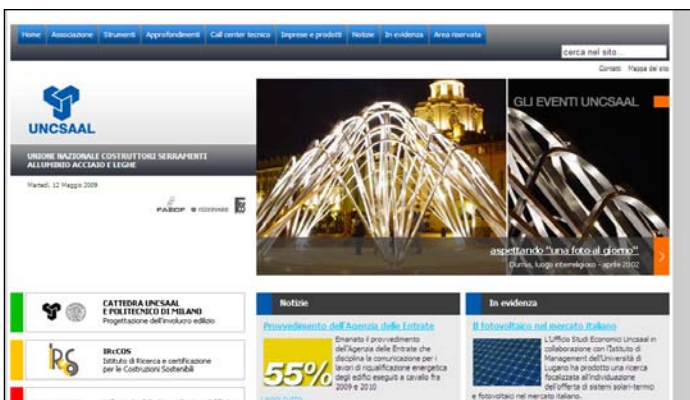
Home Associazione Strumenti Approfondimenti Call center tecnico Imprese e prodotti Notizie In evidenza Area riservata

cerca nel sito...

Contatti Mappa del sito

UNCSAAL

UNIONE NAZIONALE COSTRUTTORI SERRAMENTI ALLUMINIO ACCIAIO E LEGHE

Martedì, 12 Maggio 2009

FAECF FEDERAZIONE

GLI EVENTI UNCSAAL

aspettando "una foto al giorno"

Durrus, luogo intermeggiato - aprile 2002

CATTEDRA UNCSAAL E POLITECNICO DI MILANO
Progettazione dell'involucro edilizio

IRcCOS
Istituto di Ricerca e certificazione per le Costruzioni Sostenibili

Notizie

Provvedimento dell'Agenzia delle Entrate

55%

Emanato il provvedimento dell'Agenzia delle Entrate che disciplina la comunicazione per i lavori di riqualificazione energetica degli edifici eseguiti a cavallo fra 2009 e 2010

In evidenza

Il fotovoltaico nel mercato italiano

L'Ufficio Studi Economici Uncsaal in collaborazione con l'Istituto di Management dell'Università di Lugano ha prodotto una ricerca focalizzata all'individuazione dell'offerta di sistemi solari-termici e fotovoltaici nel mercato italiano.